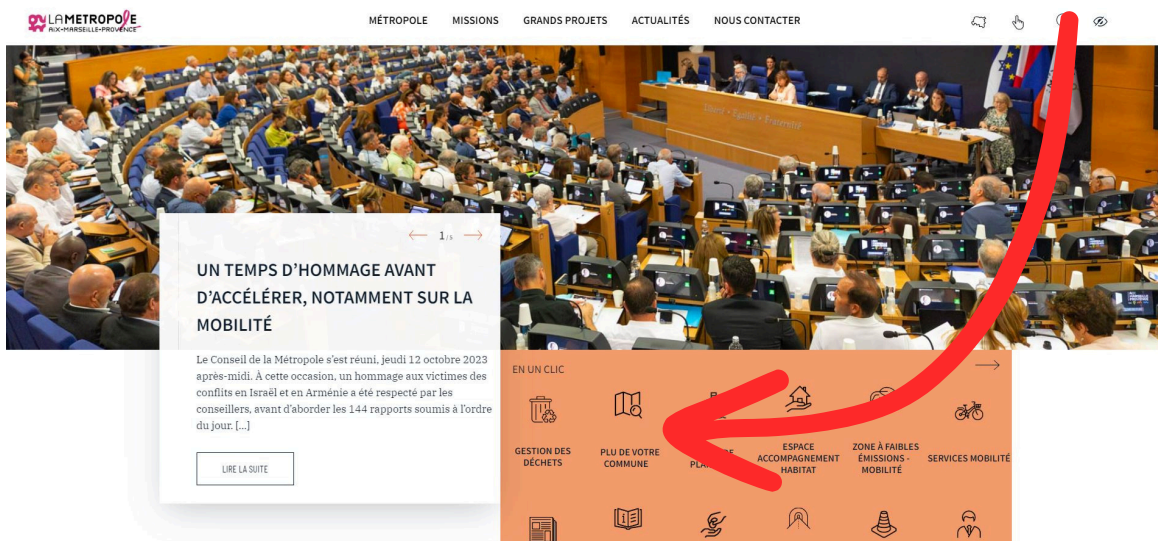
LA MÉTROPOLE AIX-MARSEILLE-PROVENCE

MÉTROPOLE MISSIONS GRANDS PROJETS ACTUALITÉS NOUS CONTACTER

Liberté • Égalité • Fraternité

1/5

UN TEMPS D'HOMMAGE AVANT D'ACCÉLÉRER, NOTAMMENT SUR LA MOBILITÉ

Le Conseil de la Métropole s'est réuni, jeudi 12 octobre 2023 après-midi. À cette occasion, un hommage aux victimes des conflits en Israël et en Arménie a été respecté par les conseillers, avant d'aborder les 144 rapports soumis à l'ordre du jour. [...]

LIRE LA SUITE

EN UN CLIC

GESTION DES DÉCHETS

PLU DE VOTRE COMMUNE

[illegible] PLA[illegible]

ESPACE ACCOMPAGNEMENT HABITAT

ZONE À FAIBLES ÉMISSIONS - MOBILITÉ

SERVICES MOBILITÉ